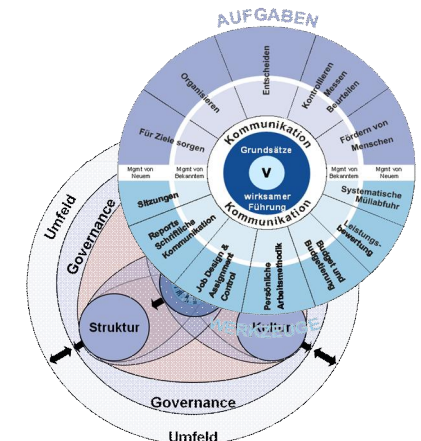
AUFGABEN

Entscheiden

Organisieren

Kontrollieren Messen Beurteilen

Für Ziele sorgen

Fördern von Menschen

Kommunikation

Grundsätze

V

wirksamer Führung

Kommunikation

Mgmt von Neuem

Mgmt von Bekanntem

Mgmt von Bekanntem

Mgmt von Neuem

Sitzungen

Systematische Müllabfuhr

Reports Schriftliche Kommunikation

Leistungsbewertung

Job Design & Assignment Control

Persönliche Arbeitsmethodik

Budget und Budgetierung

Umfeld

Governance

Struktur

Kultur

Governance

Umfeld